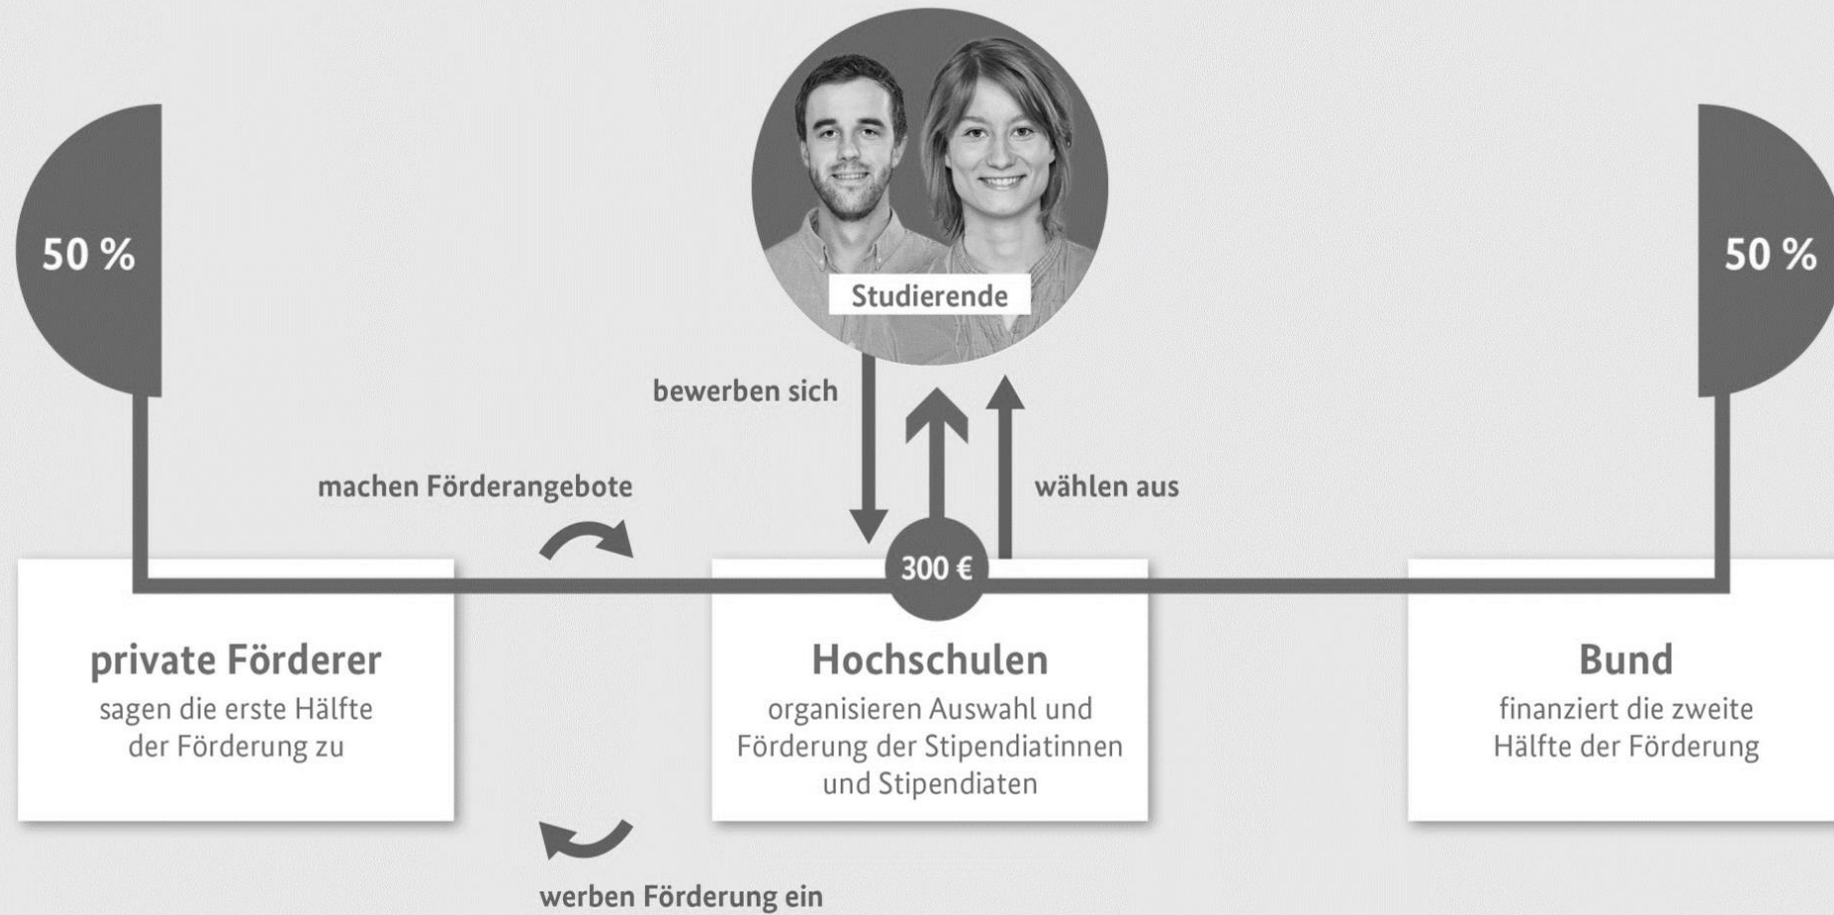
50 %

Studierende

50 %

bewerben sich

machen Förderangebote

wählen aus

300 €

private Förderer
sagen die erste Hälfte der Förderung zu

Hochschulen
organisieren Auswahl und Förderung der Stipendiatinnen und Stipendiaten

Bund
finanziert die zweite Hälfte der Förderung

werben Förderung ein